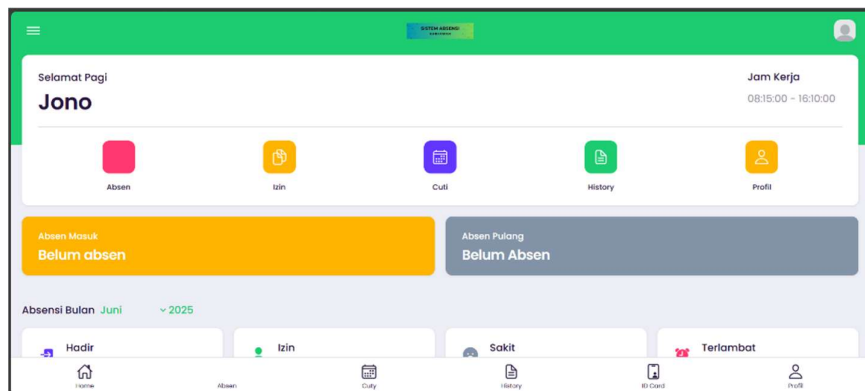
SISTEM ABSENSI

Selamat Pagi
Jono

Jam Kerja
08:15:00 - 16:10:00

Absen
Izin
Cuti
History
Profil

Absen Masuk
Belum absen

Absen Pulang
Belum Absen

Absensi Bulan Juni 2025

Hadir
Izin
Sakit
Terlambat

Home
Absen
Cuty
History
ID Card
Profil